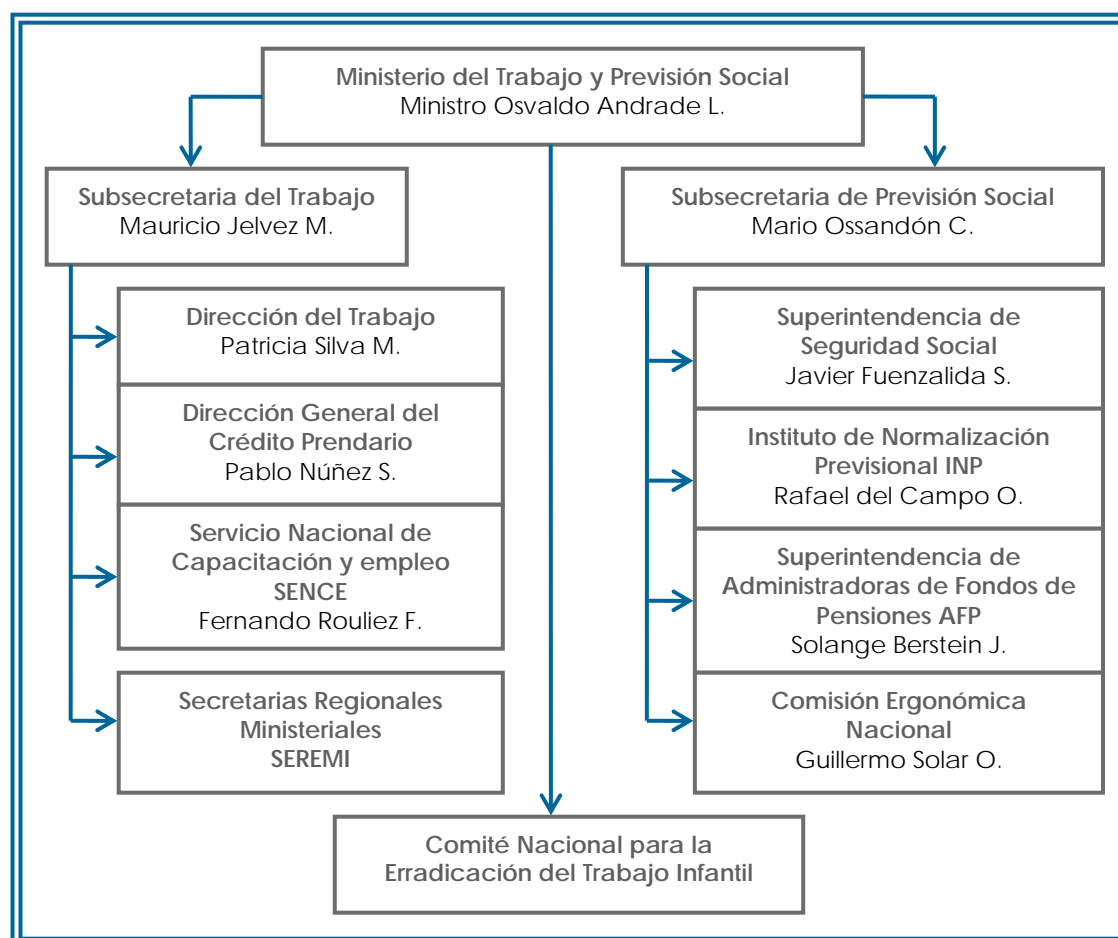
Ministerio del Trabajo y Previsión Social
Ministro Osvaldo Andrade L.

Subsecretaria del Trabajo
Mauricio Jelvez M.

Dirección del Trabajo
Patricia Silva M.

Dirección General del Crédito Prendario
Pablo Núñez S.

Servicio Nacional de Capacitación y empleo
SENCE
Fernando Rouliez F.

Secretarias Regionales Ministeriales
SEREMI

Subsecretaria de Previsión Social
Mario Ossandón C.

Superintendencia de Seguridad Social
Javier Fuenzalida S.

Instituto de Normalización Previsional INP
Rafael del Campo O.

Superintendencia de Administradoras de Fondos de Pensiones AFP
Solange Berstein J.

Comisión Ergonómica Nacional
Guillermo Solar O.

Comité Nacional para la Erradicación del Trabajo Infantil